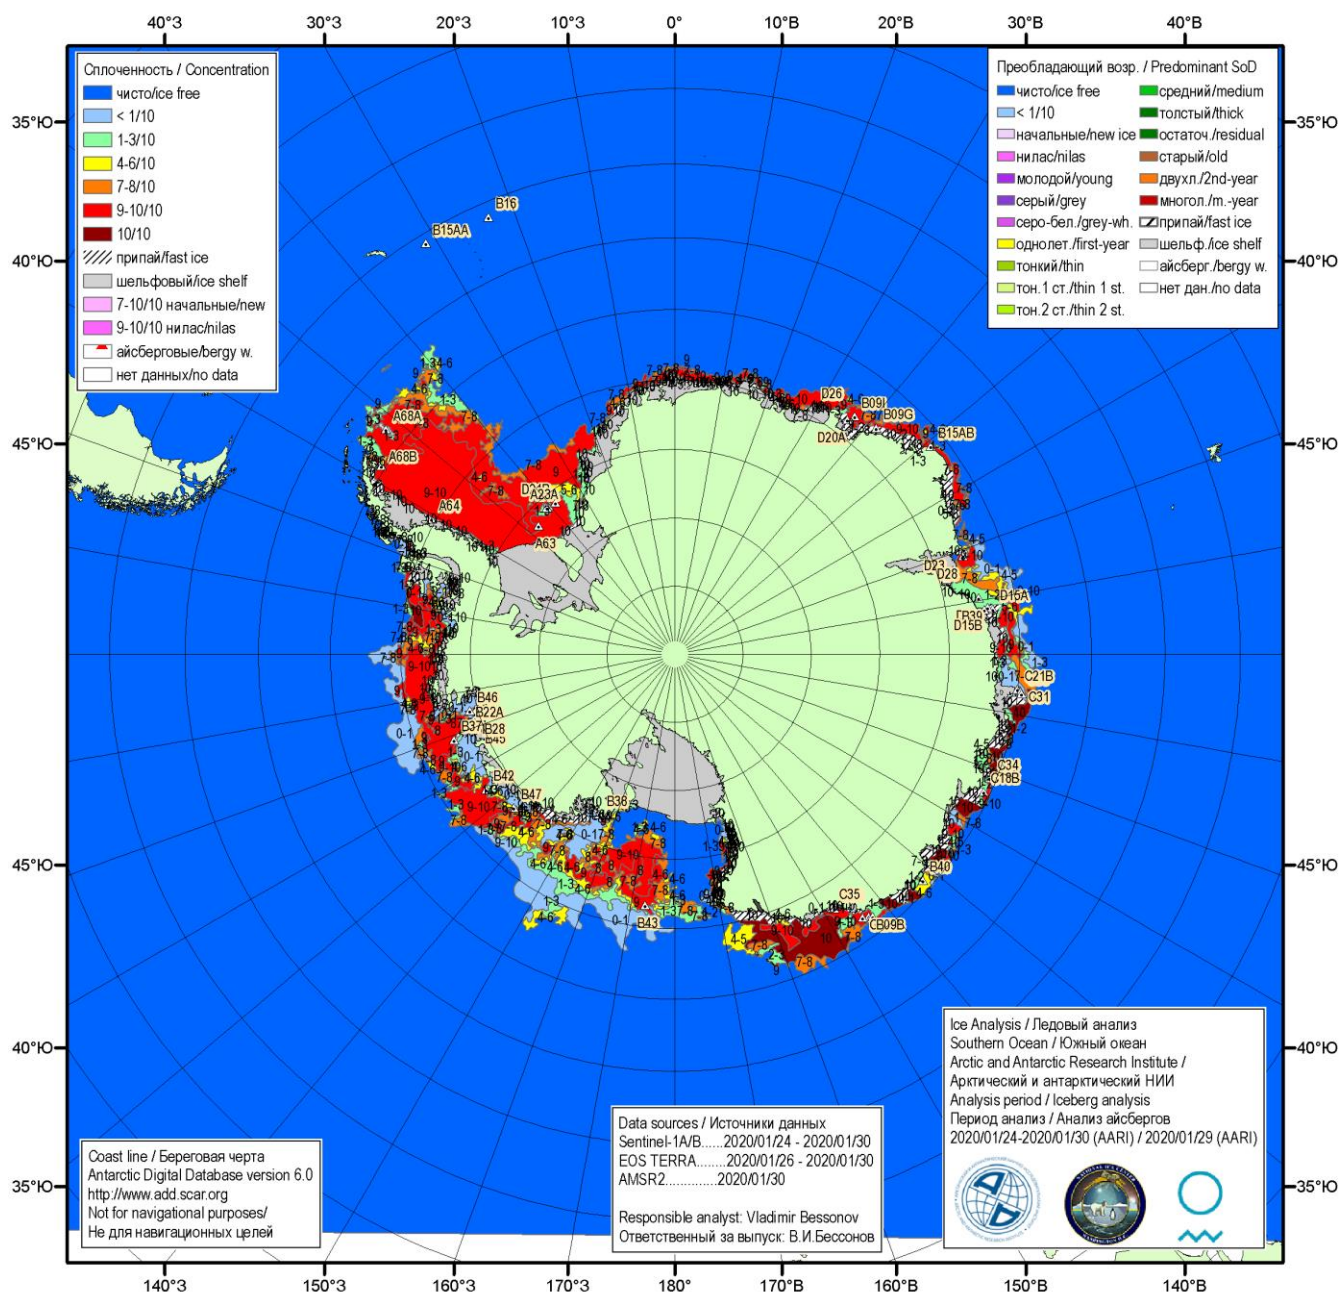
40°З 30°З 20°З 10°З 0° 10°В 20°В 30°В 40°В

35°Ю 40°Ю 45°Ю 45°Ю 40°Ю 35°Ю
35°Ю 40°Ю 45°Ю 45°Ю 40°Ю 35°Ю

Сплоченность / Concentration
чисто/ice free
< 1/10
1-3/10
4-6/10
7-8/10
9-10/10
10/10
припай/fast ice
шельфовый/ice shelf
7-10/10 начальные/new
9-10/10 нилас/nilas
айсберговые/bergy w.
нет данных/no data

Преобладающий возр. / Predominant SoD
чисто/ice free
< 1/10
начальные/new ice
нилас/nilas
молодой/young
серый/grey
серо-бел./grey-wh.
однолет./first-year
тонкий/thin
тон.1 ст./thin 1 st.
тон.2 ст./thin 2 st.
средний/medium
толстый/thick
остаточ./residual
старый/old
двухл./2nd-year
многол./m.-year
припай/fast ice
шельф./ice shelf
айсберг./bergy w.
нет дан./no data

B16 B15AA A68A A68B A64 D24 A23A A63 B46 B22A B37 B28 B45 B42 B47 B36 B43 D26 B09I B09G D20A B15AB D23 D28 D16A B39 D15B C21B C31 C34 C18B B40 C35 CB09B

Ice Analysis / Ледовый анализ
Southern Ocean / Южный океан
Arctic and Antarctic Research Institute /
Арктический и антарктический НИИ
Analysis period / Iceberg analysis
Период анализ / Анализ айсбергов
2020/01/24-2020/01/30 (AARI) / 2020/01/29 (AARI)

Data sources / Источники данных
Sentinel-1A/B......2020/01/24 - 2020/01/30
EOS TERRA........2020/01/26 - 2020/01/30
AMSR2.............2020/01/30

Responsible analyst: Vladimir Bessonov
Ответственный за выпуск: В.И.Бессонов

Coast line / Береговая черта
Antarctic Digital Database version 6.0
http://www.add.scar.org
Not for navigational purposes/
Не для навигационных целей

140°З 150°З 160°З 170°З 180° 170°В 160°В 150°В 140°В